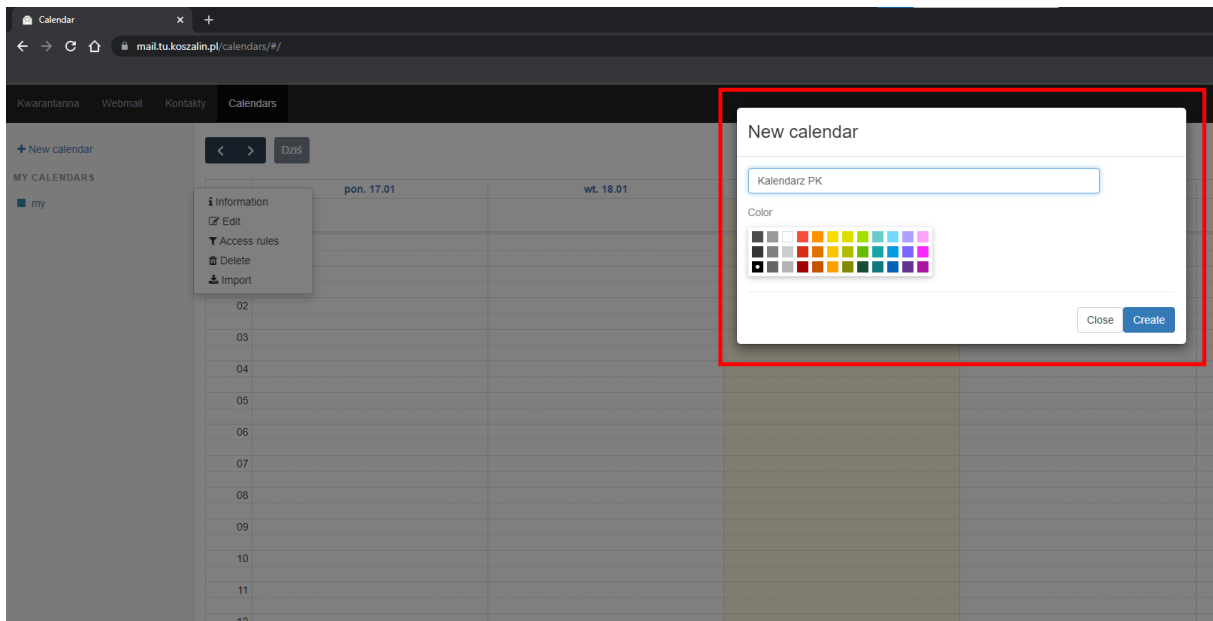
Calendar
mail.tu.koszalin.pl/calendars/#/

Kwarantanna Webmail Kontakty Calendars

+ New calendar
MY CALENDARS
my

Dziś

pon. 17.01
wt. 18.01

Information
Edit
Access rules
Delete
Import

02
03
04
05
06
07
08
09
10
11

New calendar

Kalendarz PK

Color

Close Create